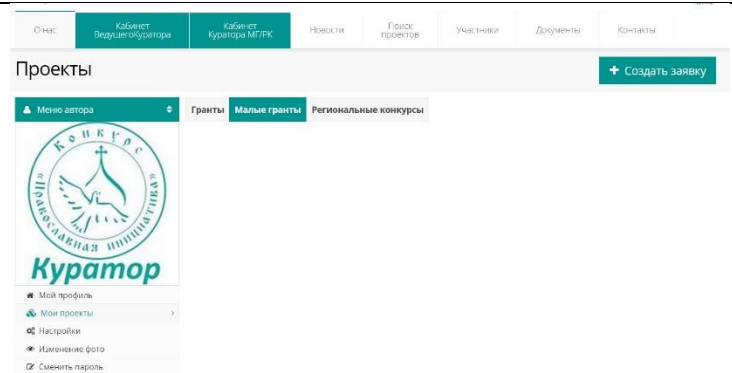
О нас
Кабинет ВедущегоКуратора
Кабинет Куратора МГ/РК
Новости
Поиск проектов
Участники
Документы
Контакты

Проекты

+ Создать заявку

Меню автора

Гранты
Малые гранты
Региональные конкурсы

Конкурс
Православная инициатива

Куратор

Мой профиль
Мои проекты
Настройки
Изменение фото
Сменить пароль